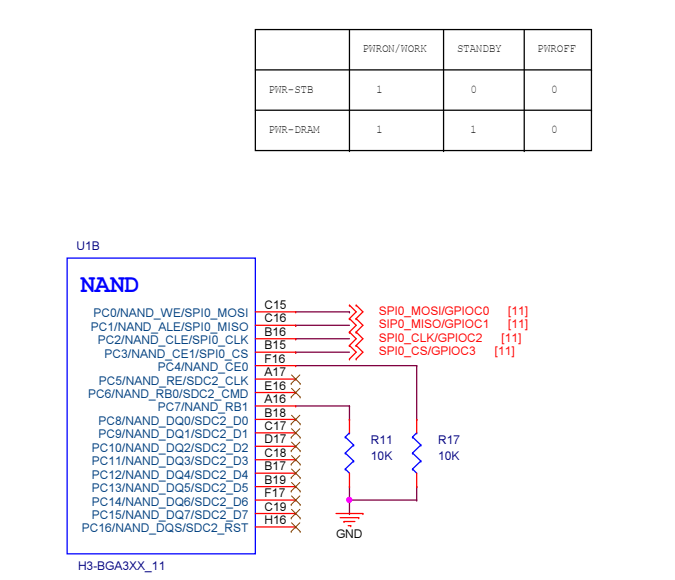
|  | PWRON/WORK | STANDBY | PWROFF |
|---|---|---|---|
| PWR-STB | 1 | 0 | 0 |
| PWR-DRAM | 1 | 1 | 0 |

U1B

NAND

PC0/NAND_WE/SPI0_MOSI
PC1/NAND_ALE/SPI0_MISO
PC2/NAND_CLE/SPI0_CLK
PC3/NAND_CE1/SPI0_CS
PC4/NAND_CE0
PC5/NAND_RE/SDC2_CLK
PC6/NAND_RB0/SDC2_CMD
PC7/NAND_RB1
PC8/NAND_DQ0/SDC2_D0
PC9/NAND_DQ1/SDC2_D1
PC10/NAND_DQ2/SDC2_D2
PC11/NAND_DQ3/SDC2_D3
PC12/NAND_DQ4/SDC2_D4
PC13/NAND_DQ5/SDC2_D5
PC14/NAND_DQ6/SDC2_D6
PC15/NAND_DQ7/SDC2_D7
PC16/NAND_DQS/SDC2_RST

C15
C16
B16
B15
F16
A17
E16
A16
B18
C17
D17
C18
B17
B19
F17
C19
H16

SPI0_MOSI/GPIOC0 [11]
SIP0_MISO/GPIOC1 [11]
SPI0_CLK/GPIOC2 [11]
SPI0_CS/GPIOC3 [11]

R11
10K

R17
10K

GND

H3-BGA3XX_11